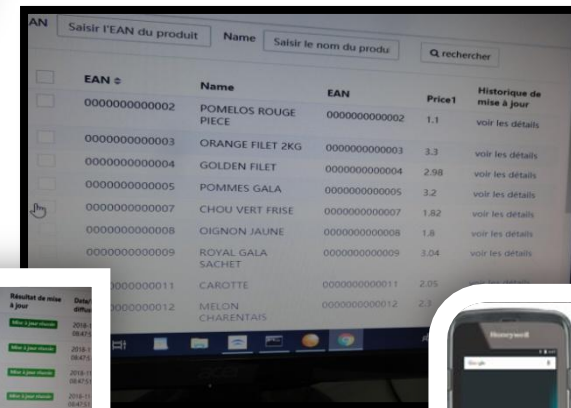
EAN Saisir l'EAN du produit Name Saisir le nom du produ rechercher

| | EAN ⇕ | Name | EAN | Price1 | Historique de mise à jour |
|---|---|---|---|---|---|
| | 0000000000002 | POMELOS ROUGE PIECE | 0000000000002 | 1.1 | voir les détails |
| | 0000000000003 | ORANGE FILET 2KG | 0000000000003 | 3.3 | voir les détails |
| | 0000000000004 | GOLDEN FILET | 0000000000004 | 2.98 | voir les détails |
| | 0000000000005 | POMMES GALA | 0000000000005 | 3.2 | voir les détails |
| | 0000000000007 | CHOU VERT FRISE | 0000000000007 | 1.82 | voir les détails |
| | 0000000000008 | OIGNON JAUNE | 0000000000008 | 1.8 | voir les détails |
| | 0000000000009 | ROYAL GALA SACHET | 0000000000009 | 3.04 | voir les détails |
| | 0000000000011 | CAROTTE | 0000000000011 | 2.05 | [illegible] |
| | 0000000000012 | MELON CHARENTAIS | 0000000000012 | 2.3 | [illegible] |

Résultat de mise à jour
Date diffu
Mise à jour réussie 2018-1 08:47
Mise à jour réussie 2018-1 08:47
Mise à jour réussie 2018-1 08:47
Mise à jour réussie 2018-1 08:47

Honeywell
Google